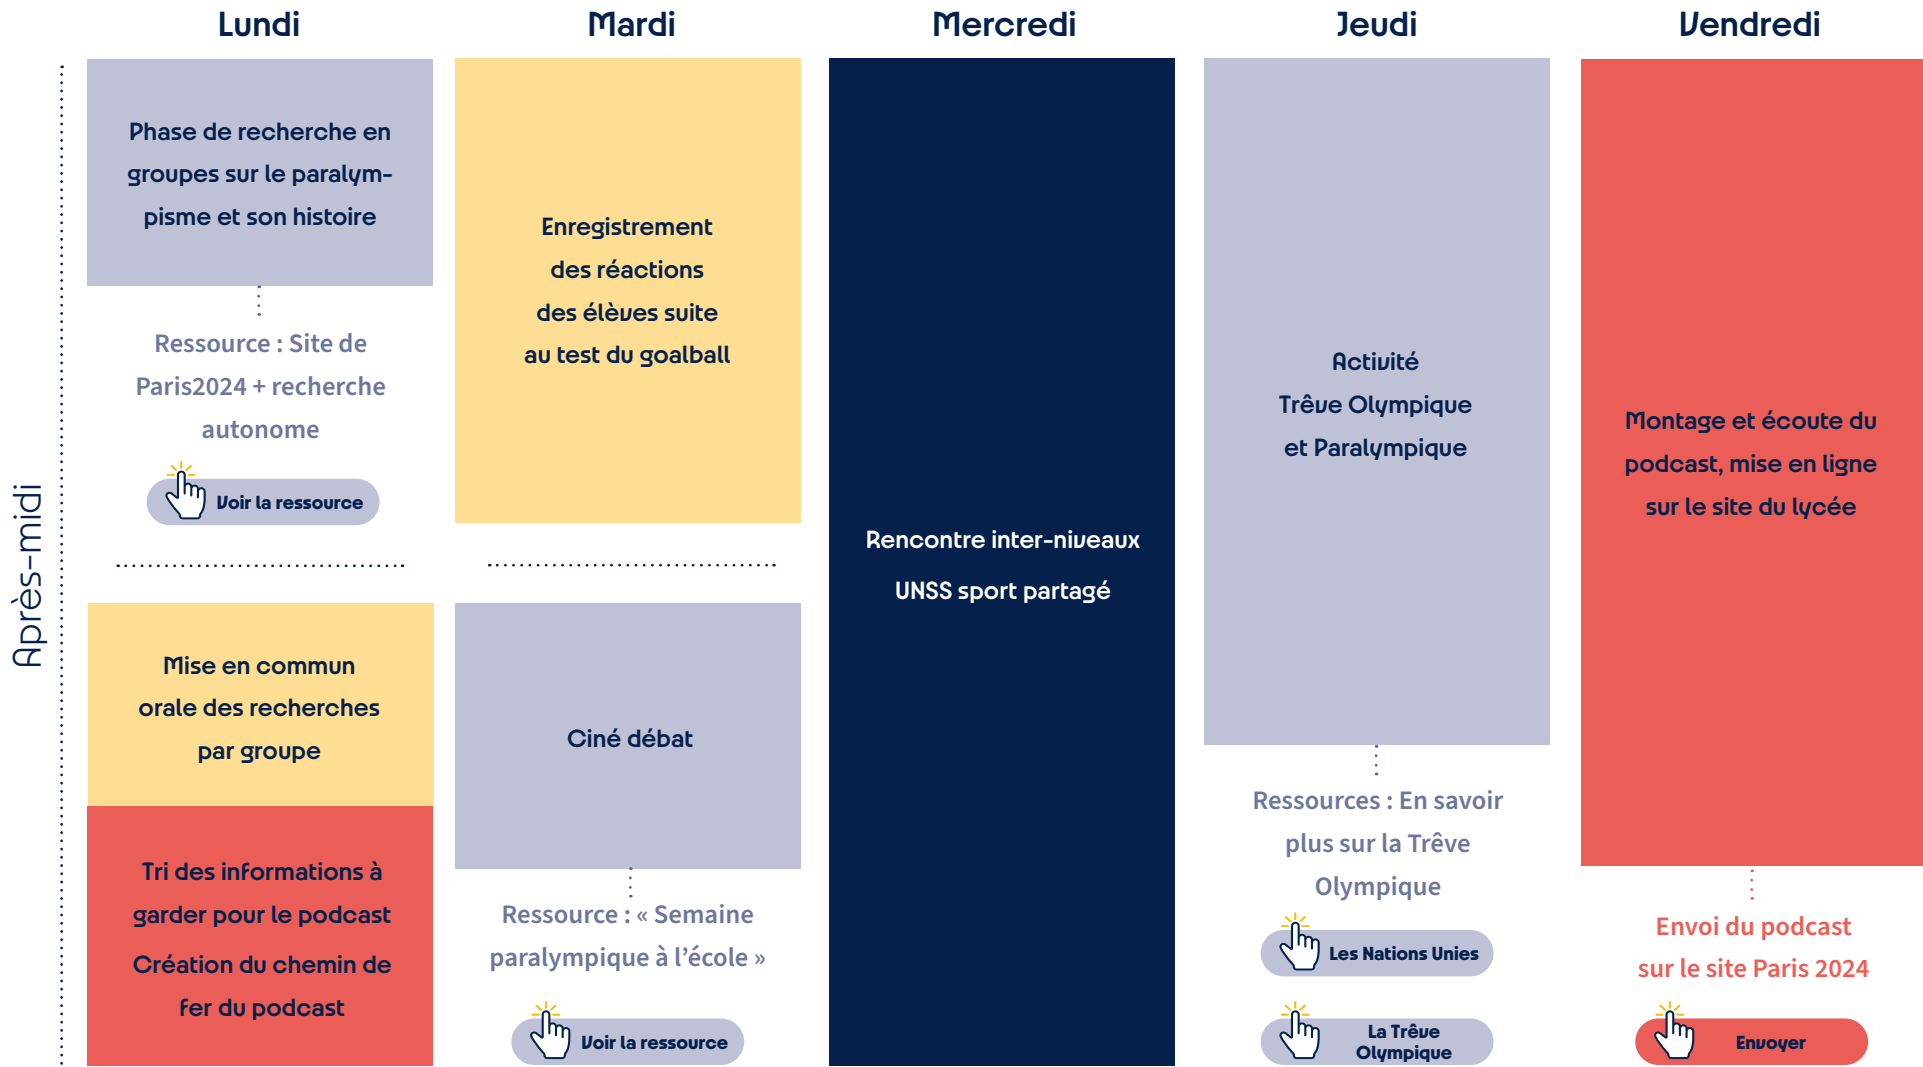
Après-midi

Lundi

Phase de recherche en groupes sur le paralympisme et son histoire

Ressource : Site de Paris2024 + recherche autonome

Voir la ressource

Mise en commun orale des recherches par groupe

Tri des informations à garder pour le podcast

Création du chemin de fer du podcast

Mardi

Enregistrement des réactions des élèves suite au test du goalball

Ciné débat

Ressource : « Semaine paralympique à l'école »

Voir la ressource

Mercredi

Rencontre inter-niveaux

UNSS sport partagé

Jeudi

Activité Trêve Olympique et Paralympique

Ressources : En savoir plus sur la Trêve Olympique

Les Nations Unies

La Trêve Olympique

Vendredi

Montage et écoute du podcast, mise en ligne sur le site du lycée

Envoi du podcast sur le site Paris 2024

Envoyer